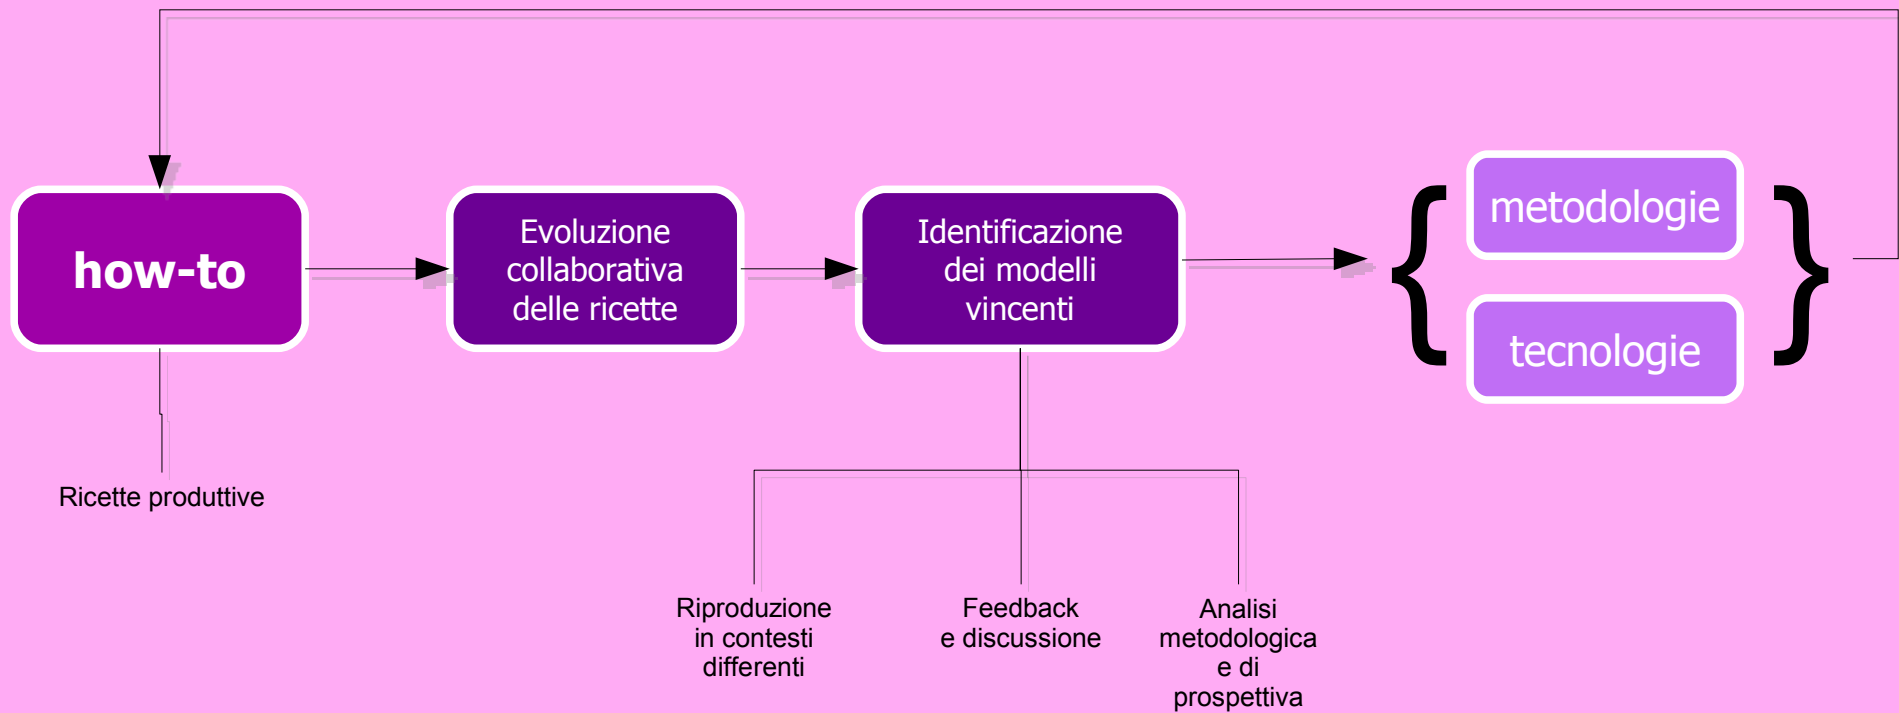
how-to

Evoluzione collaborativa delle ricette

Identificazione dei modelli vincenti

metodologie

tecnologie

Ricette produttive

Riproduzione in contesti differenti

Feedback e discussione

Analisi metodologica e di prospettiva